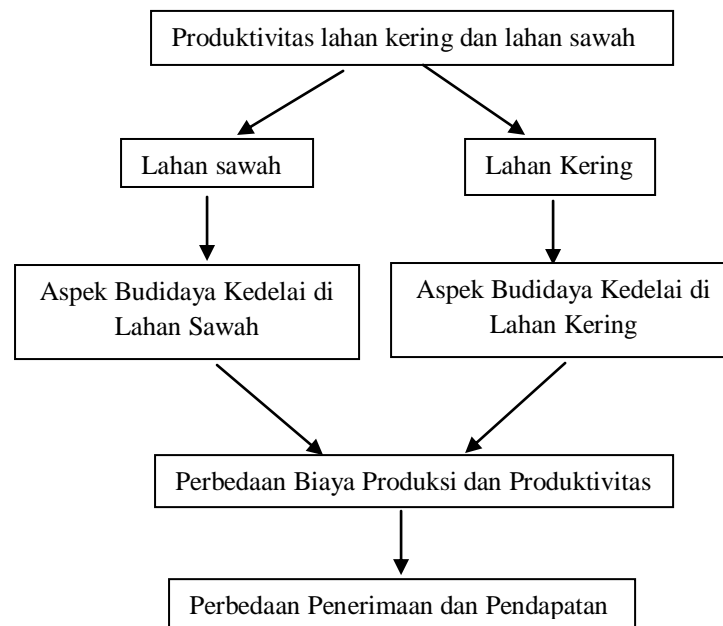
Produktivitas lahan kering dan lahan sawah

Lahan sawah

Lahan Kering

Aspek Budidaya Kedelai di Lahan Sawah

Aspek Budidaya Kedelai di Lahan Kering

Perbedaan Biaya Produksi dan Produktivitas

Perbedaan Penerimaan dan Pendapatan